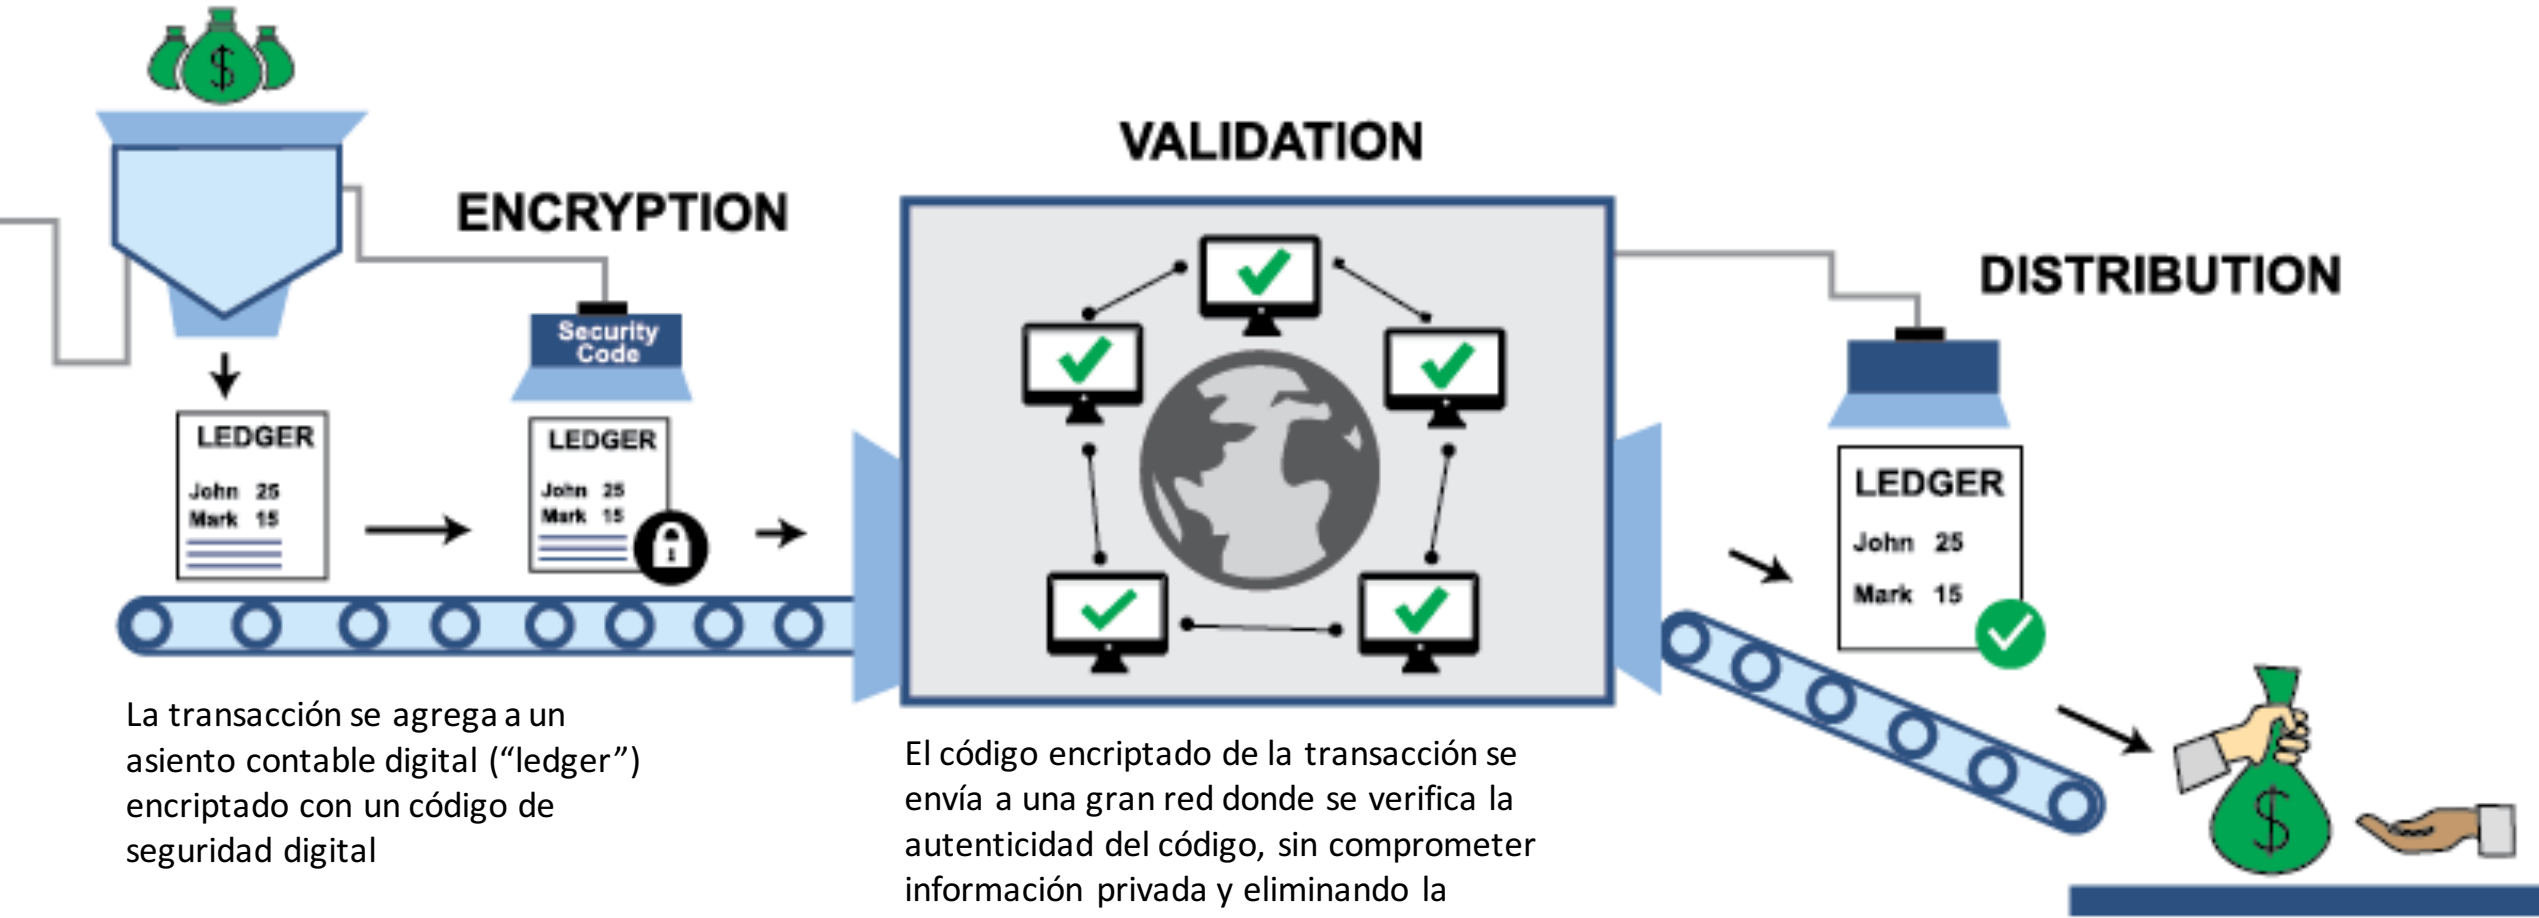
ENCRYPTION

VALIDATION

DISTRIBUTION

LEDGER
John 25
Mark 15

Security Code

LEDGER
John 25
Mark 15

LEDGER
John 25
Mark 15

La transacción se agrega a un asiento contable digital (“ledger”) encriptado con un código de seguridad digital

El código encriptado de la transacción se envía a una gran red donde se verifica la autenticidad del código, sin comprometer información privada y eliminando la